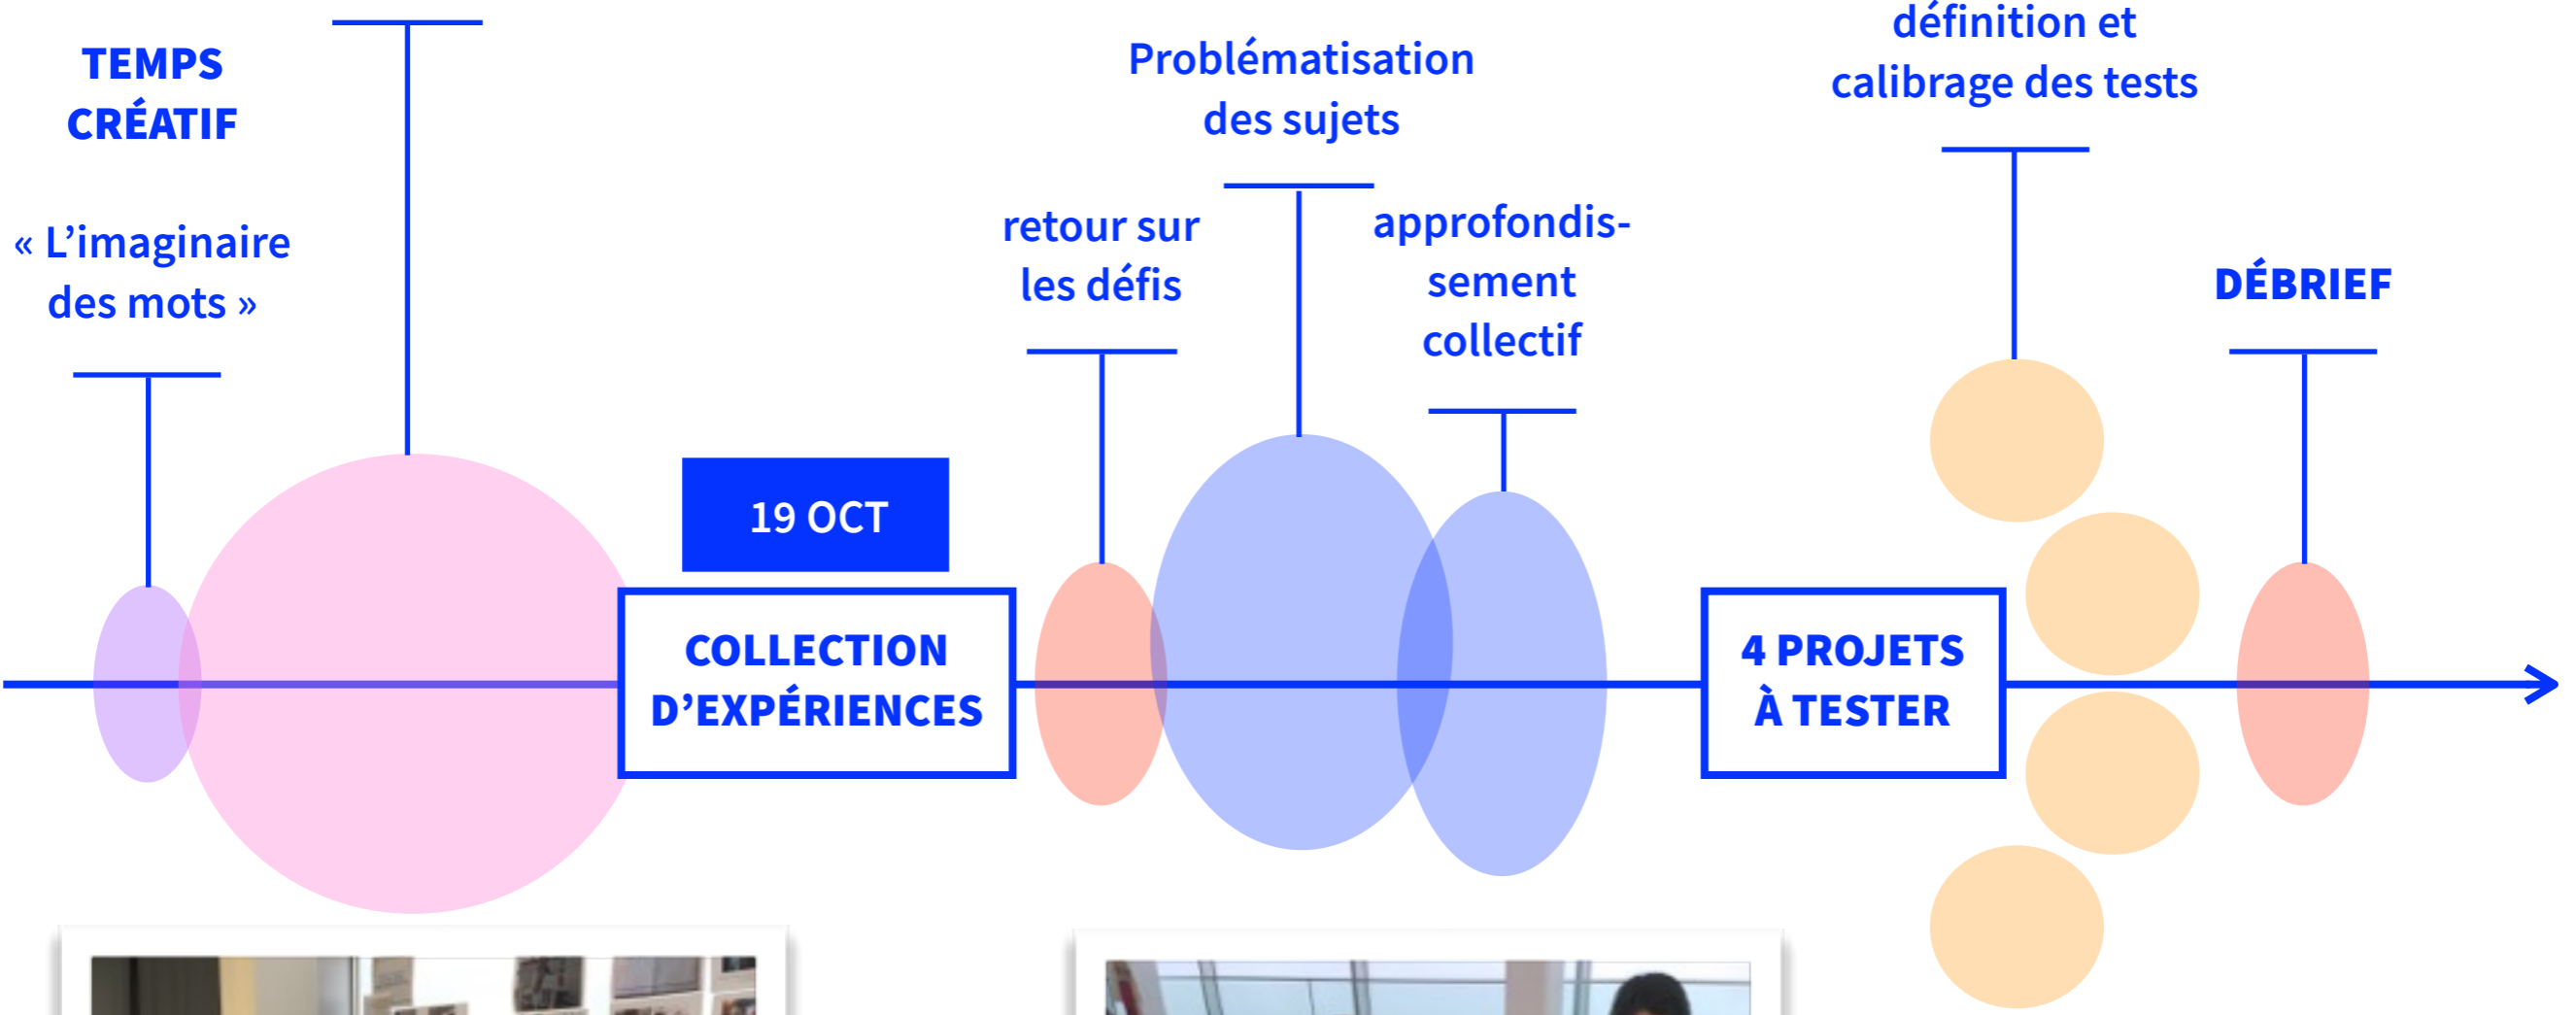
TEMPS CRÉATIF

« L'imaginaire des mots »

19 OCT

COLLECTION D'EXPÉRIENCES

retour sur les défis

Problématisation des sujets

approfondissement collectif

définition et calibrage des tests

4 PROJETS À TESTER

DÉBRIEF